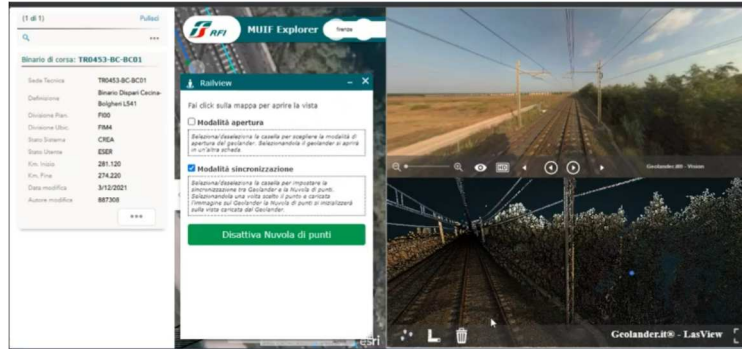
(1 di 1) Pulisci

Binario di corsa: TR0453-BC-BCB1

| | |
|---|---|
| Sede Tecnica | TR0453-BC-BCB1 |
| Definizione | Binario Dispari Cecina-Bolgheri L541 |
| Divisione Plan. | FI00 |
| Divisione Ubic. | FIM4 |
| Stato Sistema | CREA |
| Stato Utente | ESER |
| Km. Inizio | 281.120 |
| Km. Fine | 274.220 |
| Data modifica | 3/12/2021 |
| Autore modifica | 887308 |

•••

RFI MUIF Explorer firenze

Railview

Fai click sulla mappa per aprire la vista

Modalità apertura

Seleziona/deseleziona la casella per scegliere la modalità di apertura del geolander. Selezionandola il geolander si aprirà in un'altra scheda.

Modalità sincronizzazione

Seleziona/deseleziona la casella per impostare la sincronizzazione tra Geolander e la Nuvola di punti. Selezionandola una volta scelto il punto e caricata l'immagine sul Geolander la Nuvola di punti si inizializzerà sulla vista caricata dal Geolander.

Disattiva Nuvola di punti

Geolander.it® - Viewer

esri

Geolander.it® - LasView